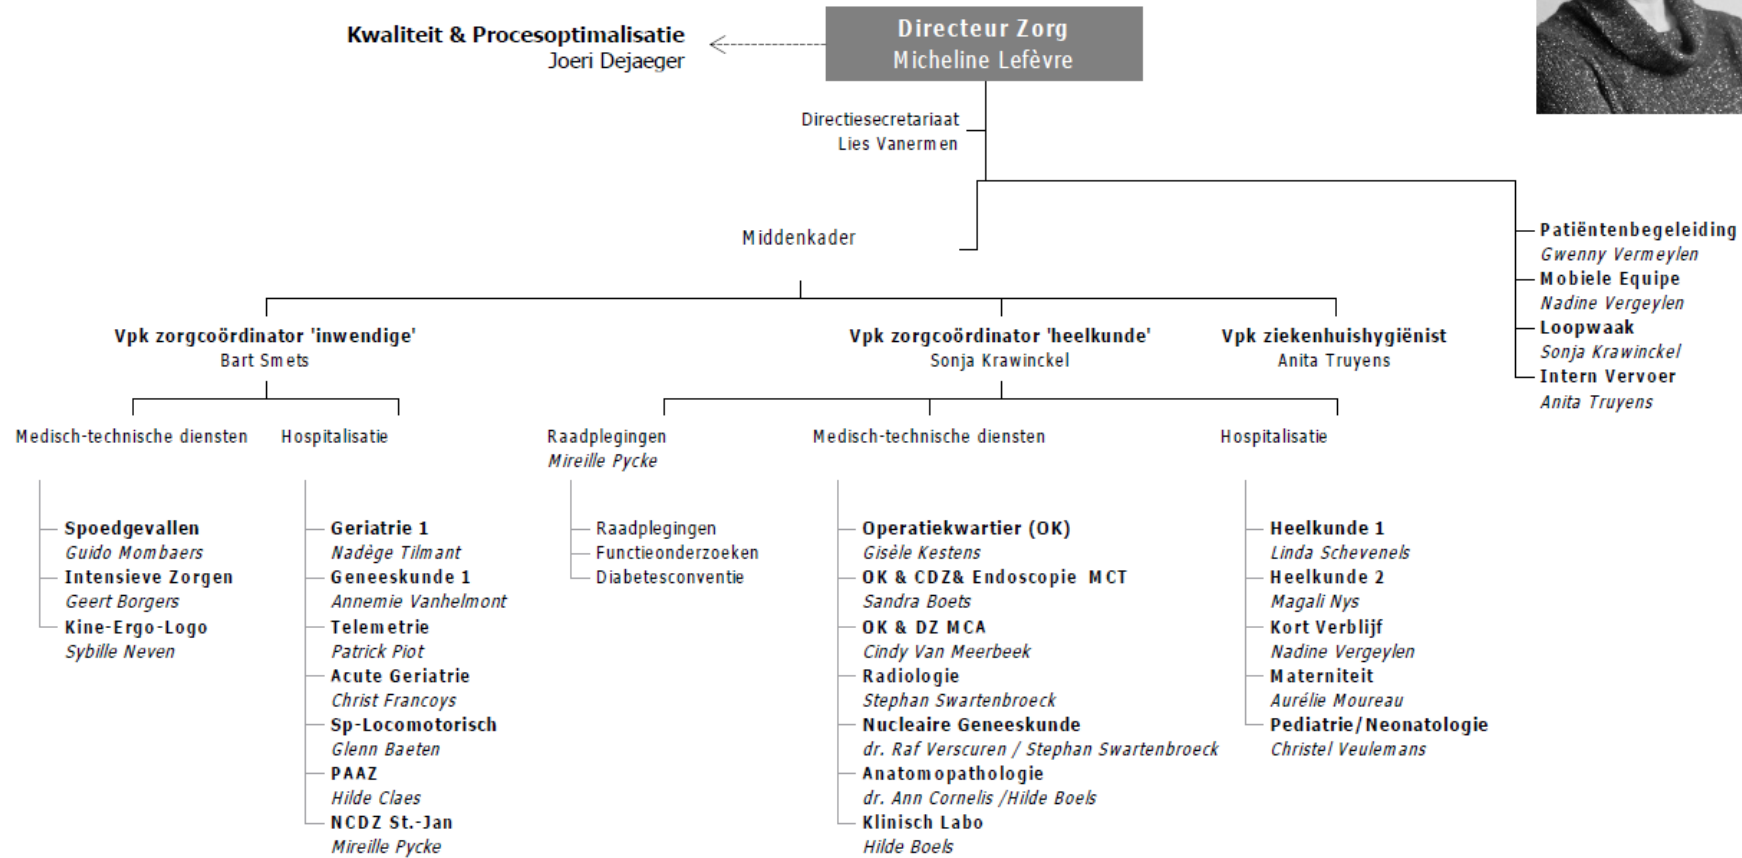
Kwaliteit & Procesoptimalisatie
Joeri Dejaeger

Directeur Zorg
Micheline Lefèvre

Directiesecretariaat
Lies Vanermen

Middenkader

Patiëntenbegeleiding
Gwenny Vermeylen
Mobiele Equipe
Nadine Vergeylen
Loopwaak
Sonja Krawinckel
Intern Vervoer
Anita Truyens

Vpk zorgcoördinator 'inwendige'
Bart Smets

Vpk zorgcoördinator 'heelkunde'
Sonja Krawinckel

Vpk ziekenhuishygiënist
Anita Truyens

Medisch-technische diensten

Spoedgevallen
Guido Mombaers
Intensieve Zorgen
Geert Borgers
Kine-Ergo-Logo
Sybille Neven

Hospitalisatie

Geriatrie 1
Nadège Tilmant
Geneeskunde 1
Annemie Vanhelmont
Telemetrie
Patrick Piot
Acute Geriatrie
Christ Francoys
Sp-Locomotorisch
Glenn Baeten
PAAZ
Hilde Claes
NCDZ St.-Jan
Mireille Pycke

Raadplegingen
Mireille Pycke

Raadplegingen
Functieonderzoeken
Diabetesconventie

Medisch-technische diensten

Operatiekwartier (OK)
Gisèle Kestens
OK & CDZ& Endoscopie MCT
Sandra Boets
OK & DZ MCA
Cindy Van Meerbeek
Radiologie
Stephan Swartenbroeck
Nucleaire Geneeskunde
dr. Raf Verscuren / Stephan Swartenbroeck
Anatomopathologie
dr. Ann Cornelis /Hilde Boels
Klinisch Labo
Hilde Boels

Hospitalisatie

Heelkunde 1
Linda Schevenels
Heelkunde 2
Magali Nys
Kort Verblijf
Nadine Vergeylen
Materniteit
Aurélie Moureau
Pediatrie/Neonatologie
Christel Veulemans